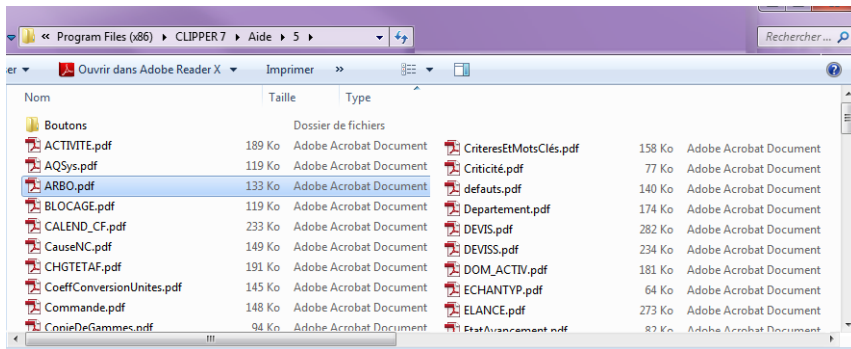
« Program Files (x86) ▸ CLIPPER 7 ▸ Aide ▸ 5 ▸

Rechercher ...

er ▾ Ouvrir dans Adobe Reader X ▾ Imprimer »

| Nom | Taille | Type |
|---|---|---|
| Boutons | | Dossier de fichiers |
| ACTIVITE.pdf | 189 Ko | Adobe Acrobat Document |
| AQSys.pdf | 119 Ko | Adobe Acrobat Document |
| ARBO.pdf | 133 Ko | Adobe Acrobat Document |
| BLOCAGE.pdf | 119 Ko | Adobe Acrobat Document |
| CALEND_CF.pdf | 233 Ko | Adobe Acrobat Document |
| CauseNC.pdf | 149 Ko | Adobe Acrobat Document |
| CHGTETAF.pdf | 191 Ko | Adobe Acrobat Document |
| CoeffConversionUnites.pdf | 145 Ko | Adobe Acrobat Document |
| Commande.pdf | 148 Ko | Adobe Acrobat Document |
| CopieDeGammes.pdf | 94 Ko | Adobe Acrobat Document |

| Nom | Taille | Type |
|---|---|---|
| CriteresEtMotsClés.pdf | 158 Ko | Adobe Acrobat Document |
| Criticité.pdf | 77 Ko | Adobe Acrobat Document |
| defauts.pdf | 140 Ko | Adobe Acrobat Document |
| Departement.pdf | 174 Ko | Adobe Acrobat Document |
| DEVIS.pdf | 282 Ko | Adobe Acrobat Document |
| DEVISS.pdf | 234 Ko | Adobe Acrobat Document |
| DOM_ACTIV.pdf | 181 Ko | Adobe Acrobat Document |
| ECHANTYP.pdf | 64 Ko | Adobe Acrobat Document |
| ELANCE.pdf | 273 Ko | Adobe Acrobat Document |
| EtatAvancement.pdf | 82 Ko | Adobe Acrobat Document |